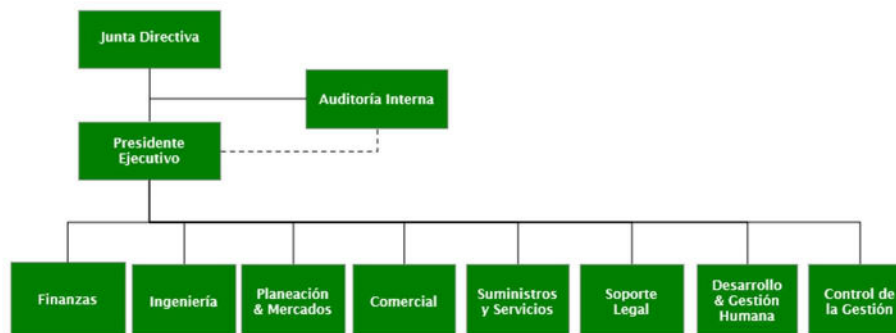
Junta Directiva

Auditoría Interna

Presidente Ejecutivo

Finanzas

Ingeniería

Planeación & Mercados

Comercial

Suministros y Servicios

Soporte Legal

Desarrollo & Gestión Humana

Control de la Gestión